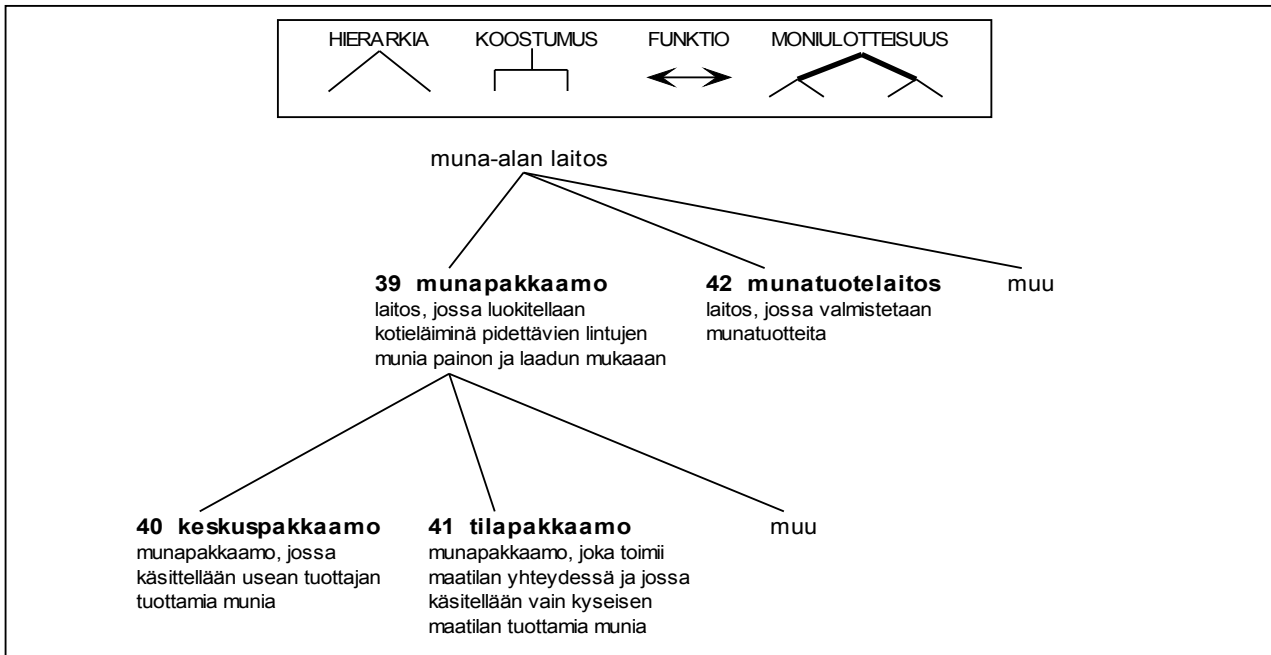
HIERARKIA KOOSTUMUS FUNKTIO MONIULOTTEISUUS

muna-alan laitos

**39 munapakkaamo**
laitos, jossa luokitellaan kotieläiminä pidettävien lintujen munia painon ja laadun mukaaan

**42 munatuotelaitos**
laitos, jossa valmistetaan munatuotteita

muu

**40 keskuspakkaamo**
munapakkaamo, jossa käsittellään usean tuottajan tuottamia munia

**41 tilapakkaamo**
munapakkaamo, joka toimii maatilan yhteydessä ja jossa käsitellään vain kyseisen maatilan tuottamia munia

muu